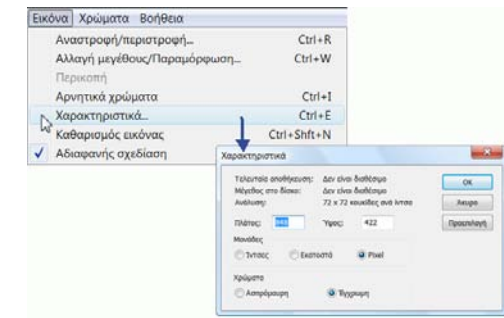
Εικόνα Χρώματα Βοήθεια

Αναστροφή/περιστροφή... Ctrl+R
Αλλαγή μεγέθους/Παραμόρφωση... Ctrl+W
Περικοπή
Αρνητικά χρώματα Ctrl+I
Χαρακτηριστικά... Ctrl+E
Καθαρισμός εικόνας Ctrl+Shft+N
✓ Αδιαφανής σχεδίαση

Χαρακτηριστικά

Τελευταία αποθήκευση: Δεν είναι διαθέσιμο
Μέγεθος στο δίσκο: Δεν είναι διαθέσιμο
Ανάλυση: 72 x 72 κουκκίδες ανά ίντσα

OK
Άκυρο
Προεπιλογή

Πλάτος: 643 Ύψος: 422

Μονάδες
Ίντσες Εκατοστά Pixel

Χρώματα
Ασπρόμαυρη Έγχρωμη